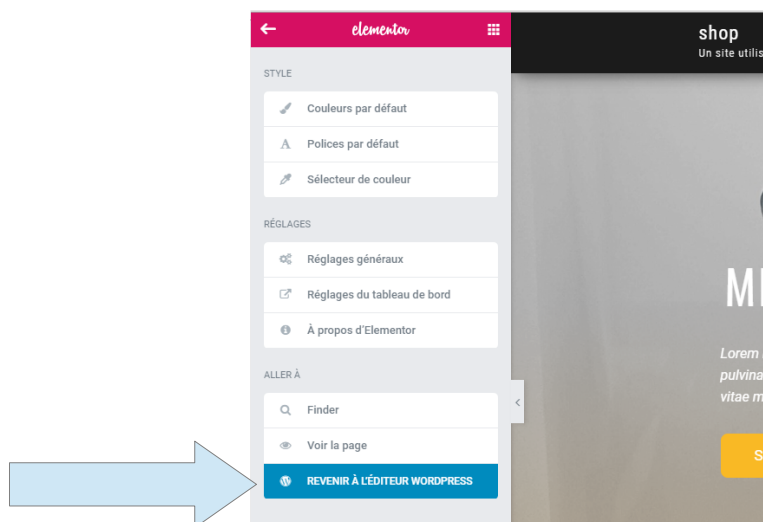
elementor

STYLE

Couleurs par défaut

Polices par défaut

Sélecteur de couleur

RÉGLAGES

Réglages généraux

Réglages du tableau de bord

À propos d'Elementor

ALLER À

Finder

Voir la page

REVENIR À L'ÉDITEUR WORDPRESS

shop
Un site utilis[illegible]

M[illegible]

Lorem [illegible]
pulvina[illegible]
vitae m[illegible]

S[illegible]